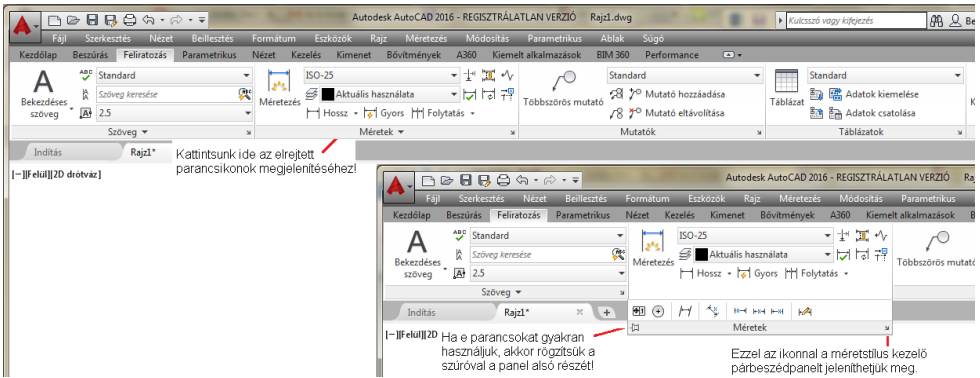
Autodesk AutoCAD 2016 - REGISZTRÁLATLAN VERZIÓ Rajz1.dwg
Kulcsszó vagy kifejezés
Fájl Szerkesztés Nézet Beillesztés Formátum Eszközök Rajz Méretezés Módosítás Parametrikus Ablak Súgó
Kezdőlap Beszúrás Feliratozás Parametrikus Nézet Kezelés Kimenet Bővítmények A360 Kiemelt alkalmazások BIM 360 Performance
Bekezdéses szöveg
Standard
Szöveg keresése
2.5
Szöveg
Méretezés
ISO-25
Aktuális használata
Hossz Gyors Folytatás
Méretek
Többszörös mutató
Standard
Mutató hozzáadása
Mutató eltávolítása
Mutatók
Táblázat
Standard
Adatok kiemelése
Adatok csatolása
Táblázatok
Indítás
Rajz1*
Kattintsunk ide az elrejtett parancsikonok megjelenítéséhez!
[−][Felül][2D drótváz]

Autodesk AutoCAD 2016 - REGISZTRÁLATLAN VERZIÓ Raj
Fájl Szerkesztés Nézet Beillesztés Formátum Eszközök Rajz Méretezés Módosítás Parametrikus
Kezdőlap Beszúrás Feliratozás Parametrikus Nézet Kezelés Kimenet Bővítmények A360 Kiemelt alkalmazások B
Bekezdéses szöveg
Standard
Szöveg keresése
2.5
Szöveg
Méretezés
ISO-25
Aktuális használata
Hossz Gyors Folytatás
Többszörös mutató
Indítás
Rajz1*
Méretek
[−][Felül][2D
Ha e parancsokat gyakran használjuk, akkor rögzítsük a szúróval a panel alsó részét!
Ezzel az ikonnal a méretstílus kezelő párbeszédpanelt jeleníthetjük meg.